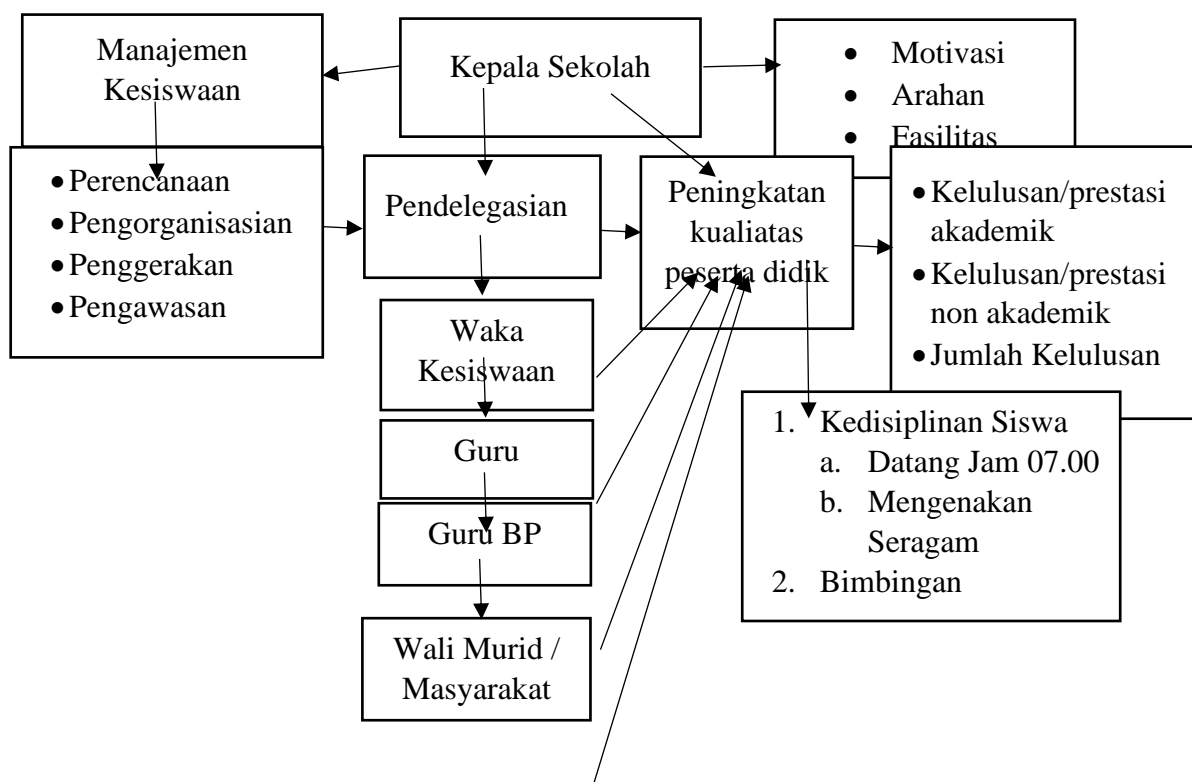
Manajemen Kesiswaan

Kepala Sekolah

- Motivasi
- Arahan
- Fasilitas

- Perencanaan
- Pengorganisasian
- Penggerakan
- Pengawasan

Pendelegasian

Peningkatan kualiatas peserta didik

- Kelulusan/prestasi akademik
- Kelulusan/prestasi non akademik
- Jumlah Kelulusan

Waka Kesiswaan

Guru

Guru BP

Wali Murid / Masyarakat

1. Kedisiplinan Siswa
   a. Datang Jam 07.00
   b. Mengenakan Seragam
2. Bimbingan